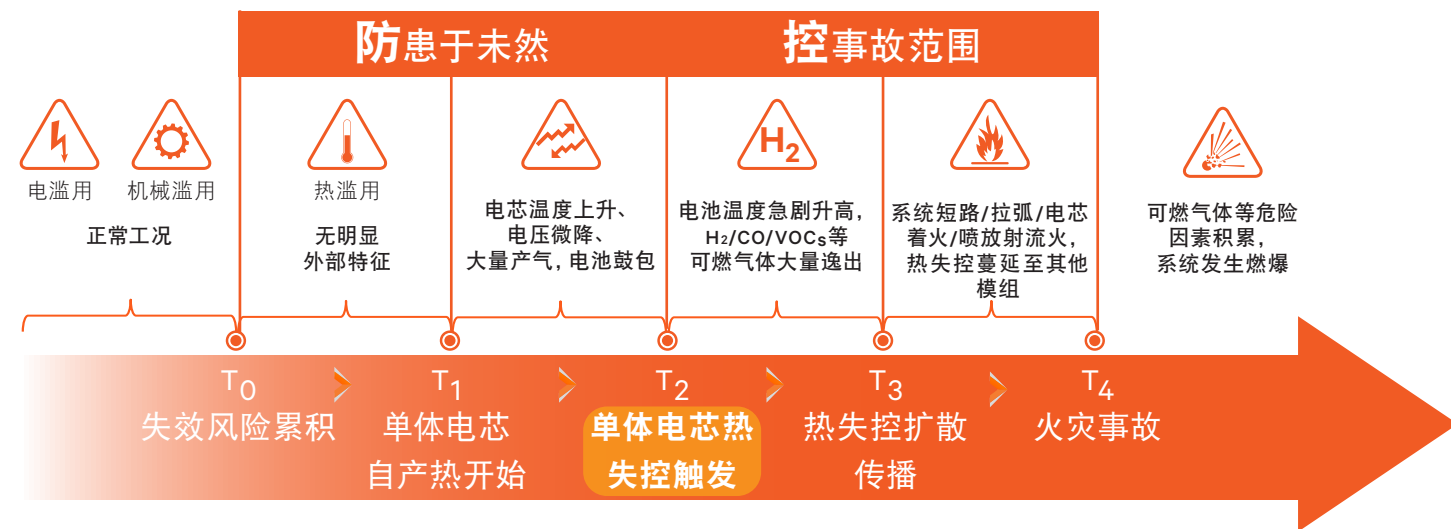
防患于未然

控事故范围

电滥用 机械滥用

正常工况

热滥用

无明显外部特征

电芯温度上升、电压微降、大量产气，电池鼓包

$H_2$

电池温度急剧升高，$H_2$/CO/VOCs等可燃气体大量逸出

系统短路/拉弧/电芯着火/喷放射流火，热失控蔓延至其他模组

可燃气体等危险因素积累，系统发生燃爆

$T_0$ 失效风险累积

$T_1$ 单体电芯自产热开始

$T_2$ 单体电芯热失控触发

$T_3$ 热失控扩散传播

$T_4$ 火灾事故